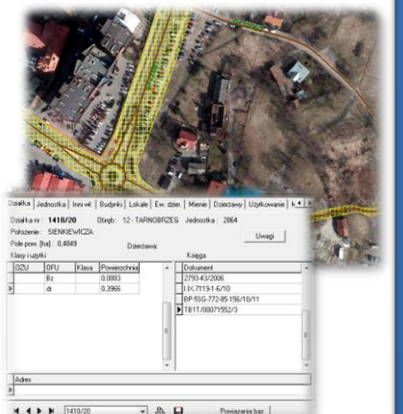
Działka | Jednostka | Inne wł. | Budynki | Lokale | Ew. dzier. | Mienie | Dzierżawy | Użytkowanie

Działka nr: 1410/20 Obręb: 12 - TARNOBRZEG Jednostka: 2864

Położenie: SIENKIEWICZA

Pole pow. [ha]: 0,4849

Uwagi

Dzierżawa

Klasy i użytki

| OZU | OFU | Klasa | Powierzchnia |
|---|---|---|---|
| | Bz | | 0,0883 |
| | dr | | 0,3966 |

Księga

| Dokument |
|---|
| 2793-43/2006 |
| I.K.71191-6/10 |
| BP-5SG-772-85-156/10/11 |
| TB1T/00071552/3 |

Adres

1410/20

Powiązania baz